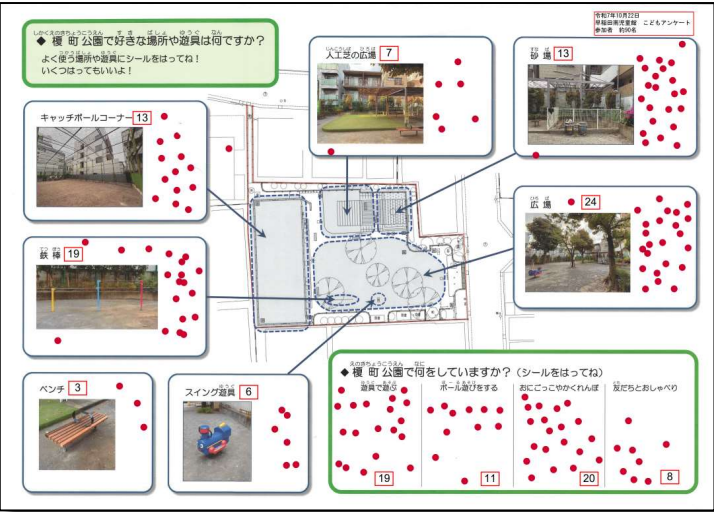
令和7年10月22日
早稲田南児童館　こどもアンケート
参加者　約90名

◆ 榎町公園で好きな場所や遊具は何ですか？
よく使う場所や遊具にシールをはってね！
いくつはってもいいよ！

人工芝の広場 7

砂場 13

キャッチボールコーナー 13

広場 24

鉄棒 19

ベンチ 3

スイング遊具 6

◆ 榎町公園で何をしていますか？（シールをはってね）

| 遊具で遊ぶ | ボール遊びをする | おにごっこやかくれんぼ | 友だちとおしゃべり |
|---|---|---|---|
| 19 | 11 | 20 | 8 |